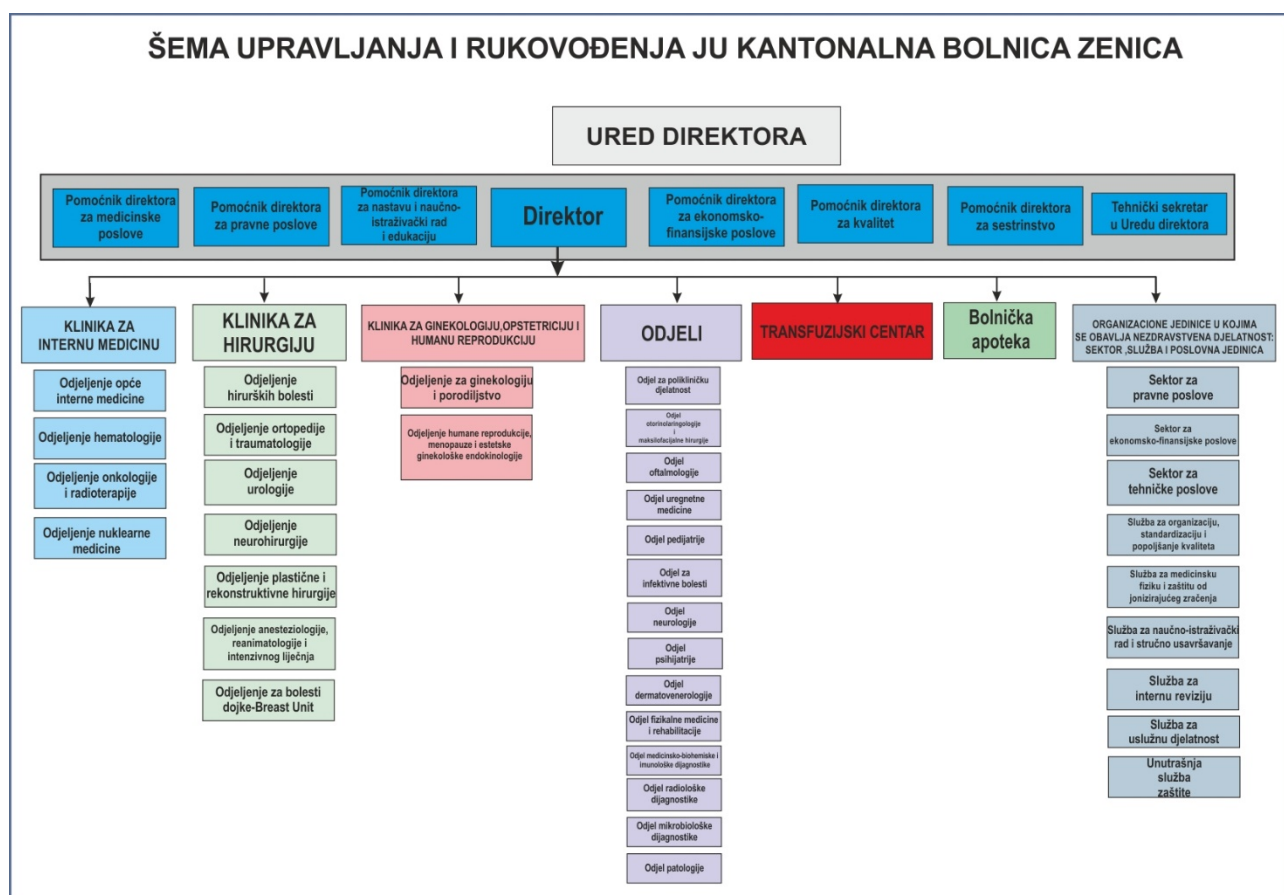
ŠEMA UPRAVLJANJA I RUKOVOĐENJA JU KANTONALNA BOLNICA ZENICA

URED DIREKTORA

Pomoćnik direktora za medicinske poslove

Pomoćnik direktora za pravne poslove

Pomoćnik direktora za nastavu i naučno-istraživački rad i edukaciju

Direktor

Pomoćnik direktora za ekonomsko-finansijske poslove

Pomoćnik direktora za kvalitet

Pomoćnik direktora za sestrinstvo

Tehnički sekretar u Uredu direktora

KLINIKA ZA INTERNU MEDICINU

Odjeljenje opće interne medicine

Odjeljenje hematologije

Odjeljenje onkologije i radioterapije

Odjeljenje nuklearne medicine

KLINIKA ZA HIRURGIJU

Odjeljenje hirurških bolesti

Odjeljenje ortopedije i traumatologije

Odjeljenje urologije

Odjeljenje neurohirurgije

Odjeljenje plastične i rekonstruktivne hirurgije

Odjeljenje anesteziologije, reanimatologije i intenzivnog liječnja

Odjeljenje za bolesti dojke-Breast Unit

KLINIKA ZA GINEKOLOGIJU,OPSTETRICIJU I HUMANU REPRODUKCIJU

Odjeljenje za ginekologiju i porodiljstvo

Odjeljenje humane reprodukcije, menopauze i estetske ginekološke endokinologije

ODJELI

Odjel za polikliničku djelatnost

Odjel otorinolaringologije i maksilofacijalne hirurgije

Odjel oftalmologije

Odjel uregnetne medicine

Odjel pedijatrije

Odjel za infektivne bolesti

Odjel neurologije

Odjel psihijatrije

Odjel dermatovenerologije

Odjel fizikalne medicine i rehabilitacije

Odjel medicinsko-biohemiske i imunološke dijagnostike

Odjel radiološke dijagnostike

Odjel mikrobiološke dijagnostike

Odjel patologije

TRANSFUZIJSKI CENTAR

Bolnička apoteka

ORGANIZACIONE JEDINICE U KOJIMA SE OBAVLJA NEZDRAVSTVENA DJELATNOST: SEKTOR ,SLUŽBA I POSLOVNA JEDINICA

Sektor za pravne poslove

Sektor za ekonomsko-finansijske poslove

Sektor za tehničke poslove

Služba za organizaciju, standardizaciju i popoljšanje kvaliteta

Služba za medicinsku fiziku i zaštitu od jonizirajućeg zračenja

Služba za naučno-istraživački rad i stručno usavršavanje

Služba za internu reviziju

Služba za uslužnu djelatnost

Unutrašnja služba zaštite